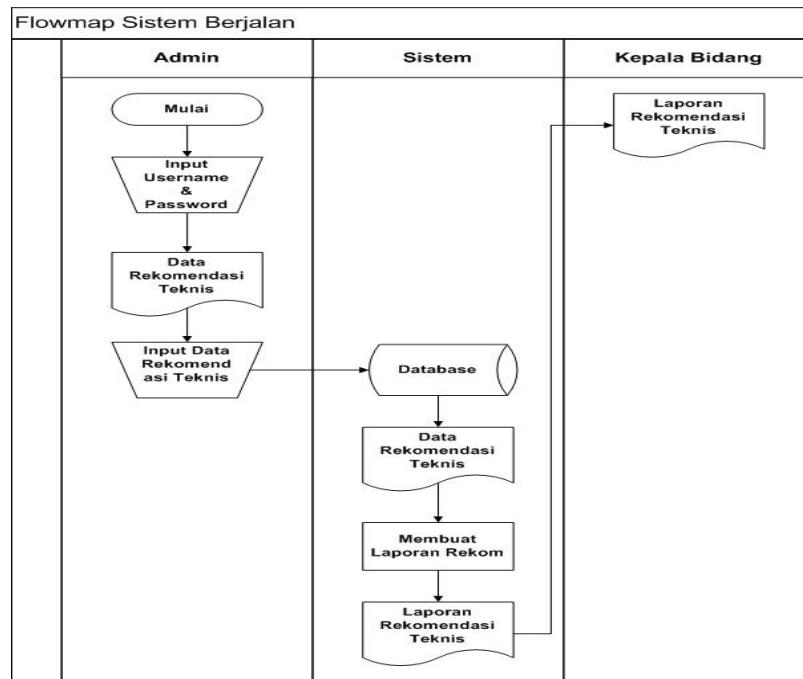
Flowmap Sistem Berjalan

Admin

Sistem

Kepala Bidang

Mulai

Input Username & Password

Data Rekomendasi Teknis

Input Data Rekomend asi Teknis

Database

Data Rekomendasi Teknis

Membuat Laporan Rekom

Laporan Rekomendasi Teknis

Laporan Rekomendasi Teknis